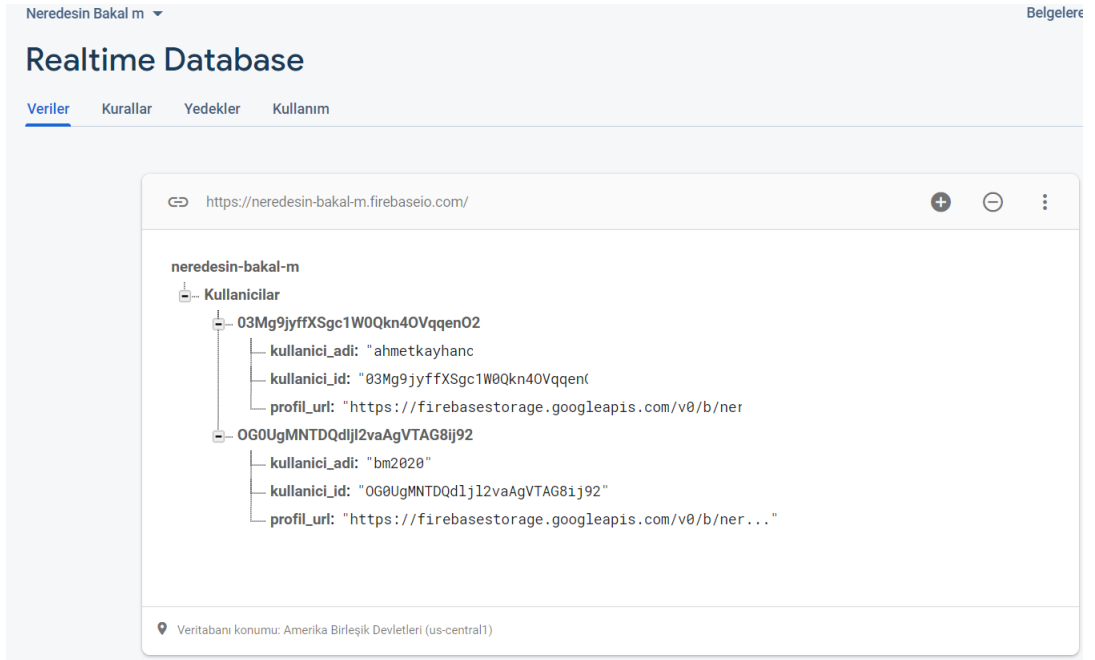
Neredesin Bakal m

Belgelere

Realtime Database

Veriler Kurallar Yedekler Kullanım

https://neredesin-bakal-m.firebaseio.com/

neredesin-bakal-m
Kullanicilar
03Mg9jyffXSgc1W0Qkn4OVqqenO2
kullanici_adi: "ahmetkayhanc
kullanici_id: "03Mg9jyffXSgc1W0Qkn4OVqqen(
profil_url: "https://firebasestorage.googleapis.com/v0/b/ner
OG0UgMNTDQdljl2vaAgVTAG8ij92
kullanici_adi: "bm2020"
kullanici_id: "OG0UgMNTDQdljl2vaAgVTAG8ij92"
profil_url: "https://firebasestorage.googleapis.com/v0/b/ner..."

Veritabanı konumu: Amerika Birleşik Devletleri (us-central1)